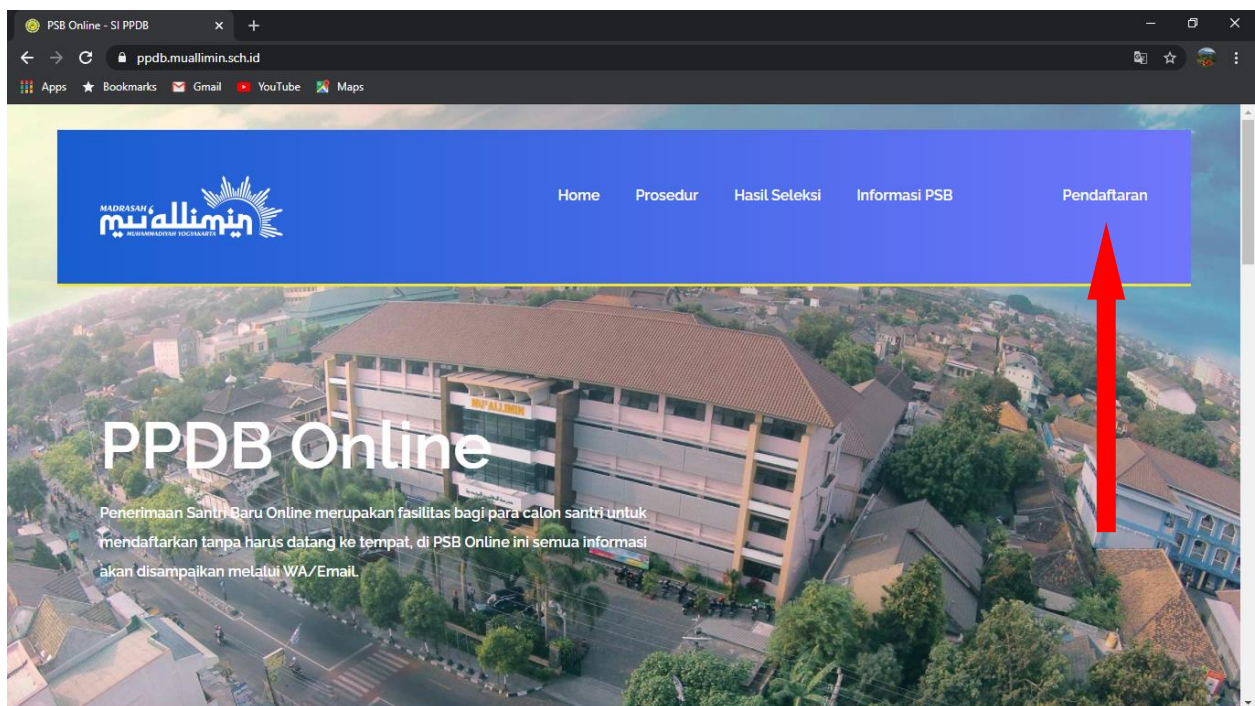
PSB Online - SI PPDB
ppdb.muallimin.sch.id
Apps Bookmarks Gmail YouTube Maps

MADRASAH mu'allimin MUHAMMADIYAH YOGYAKARTA

Home Prosedur Hasil Seleksi Informasi PSB Pendaftaran

MU'ALLIMIN

PPDB Online

Penerimaan Santri Baru Online merupakan fasilitas bagi para calon santri untuk mendaftarkan tanpa harus datang ke tempat, di PSB Online ini semua informasi akan disampaikan melalui WA/Email.